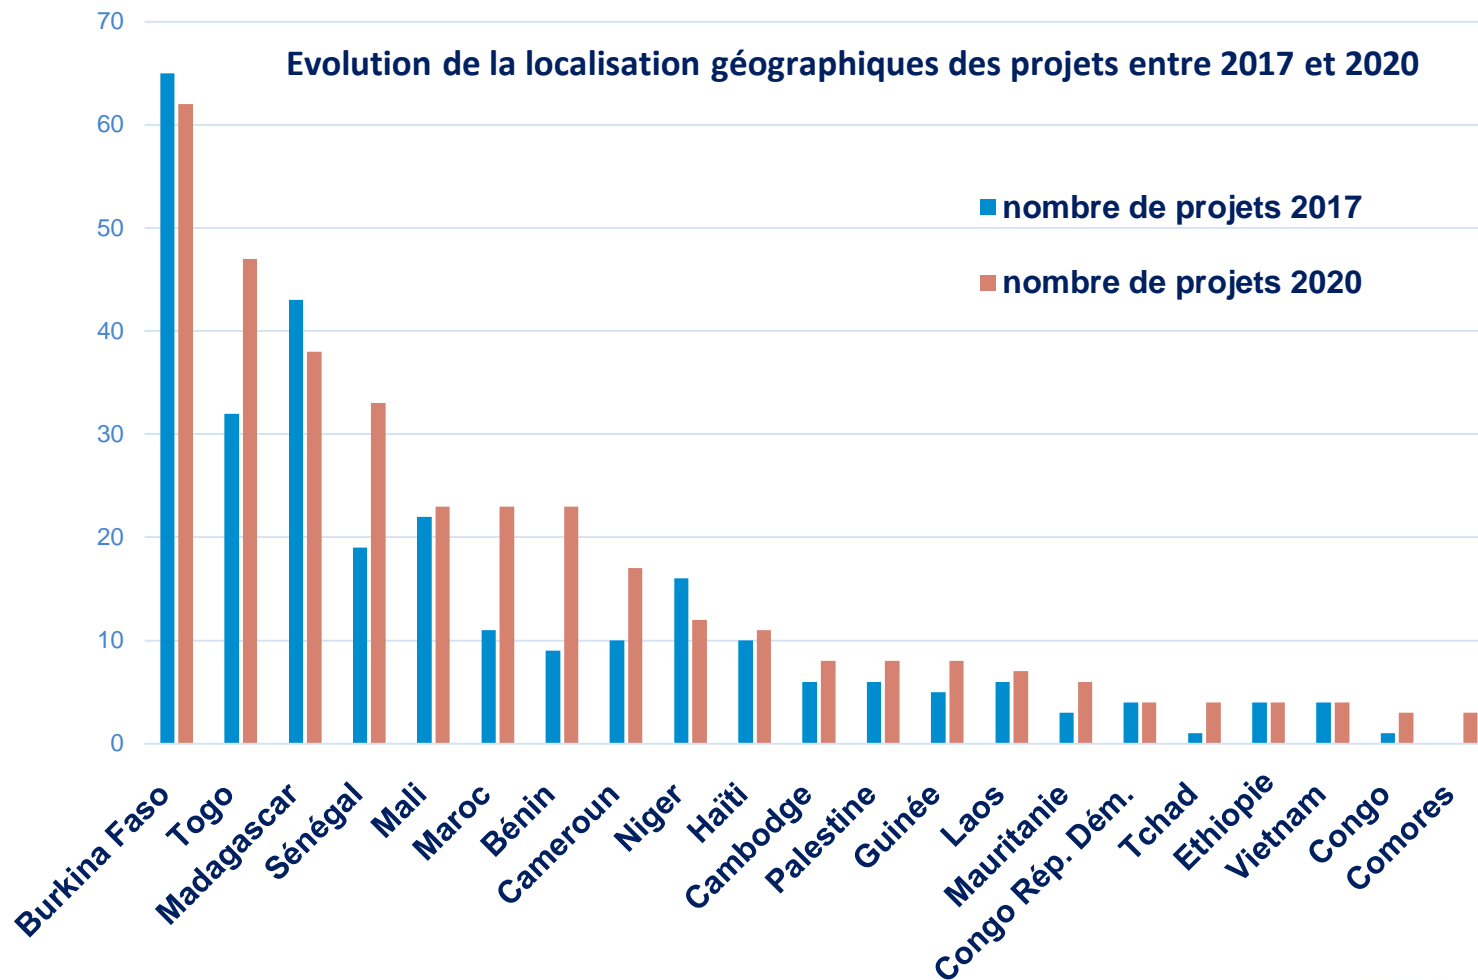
Evolution de la localisation géographiques des projets entre 2017 et 2020

nombre de projets 2017
nombre de projets 2020

70
60
50
40
30
20
10
0

Burkina Faso
Togo
Madagascar
Sénégal
Mali
Maroc
Bénin
Cameroun
Niger
Haïti
Cambodge
Palestine
Guinée
Laos
Mauritanie
Congo Rép. Dém.
Tchad
Ethiopie
Vietnam
Congo
Comores